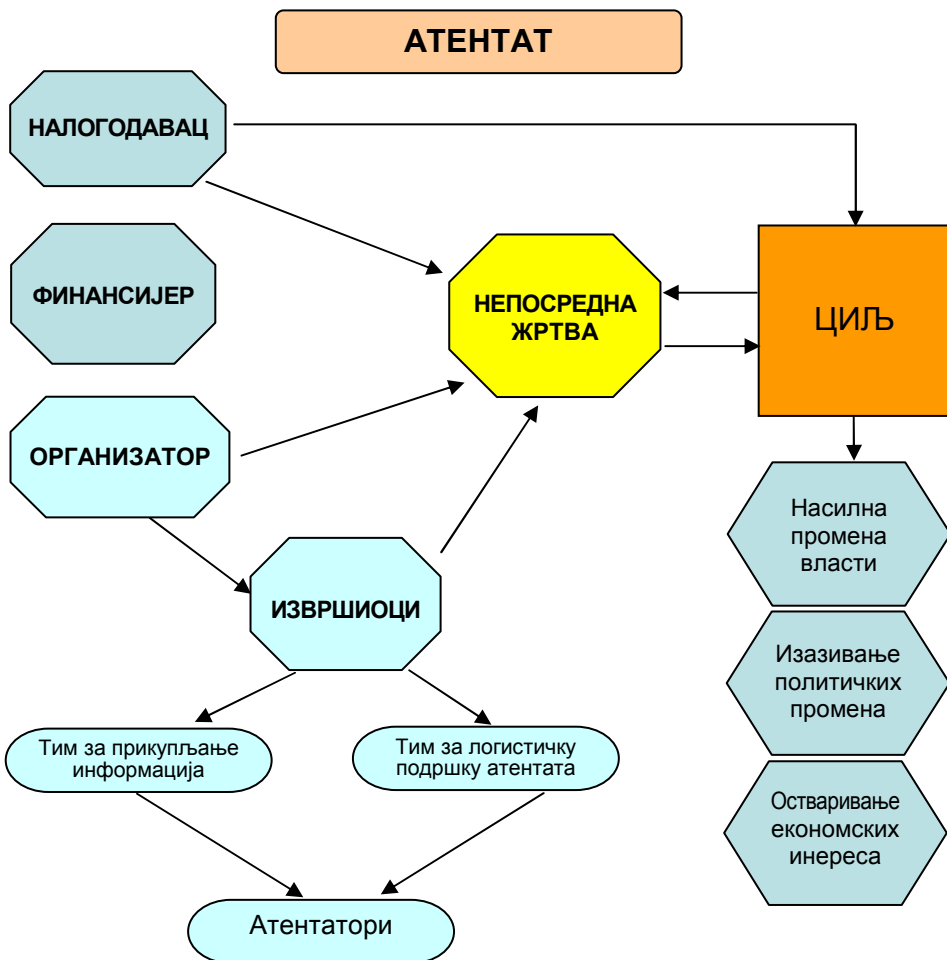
АТЕНТАТ

НАЛОГОДАВАЦ

ФИНАНСИЈЕР

ОРГАНИЗАТОР

НЕПОСРЕДНА ЖРТВА

ЦИЉ

ИЗВРШИОЦИ

Насилна промена власти

Изазивање политичких промена

Остваривање економских инереса

Тим за прикупљање информација

Тим за логистичку подршку атентата

Атентатори